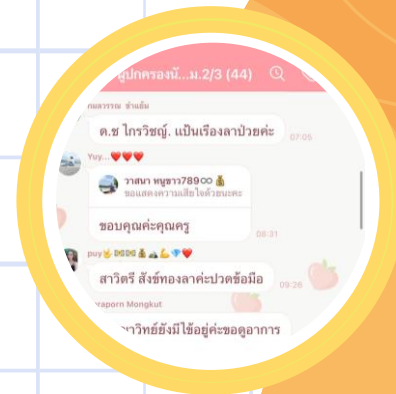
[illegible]ผู้ปกครองนั...ม.2/3 (44)

กมลวรรณ ชำแต้ม
ด.ช ไกรวิชญ์. แป้นเรื่องลาป่วยค่ะ
07:05

Yuy...❤️❤️❤️
วาสนา หนูซาว789○○💰
ขอแสดงความเสียใจด้วยนะคะ
ขอบคุณค่ะคุณครู
08:31

puy💥💥💰💪💎❤️
สาวิตรี สังข์ทองลาค่ะปวดข้อมือ
09:26

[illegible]raporn Mongkut
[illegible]าาวิทย์ยังมีไข้อยู่ค่ะขอดูอาการ